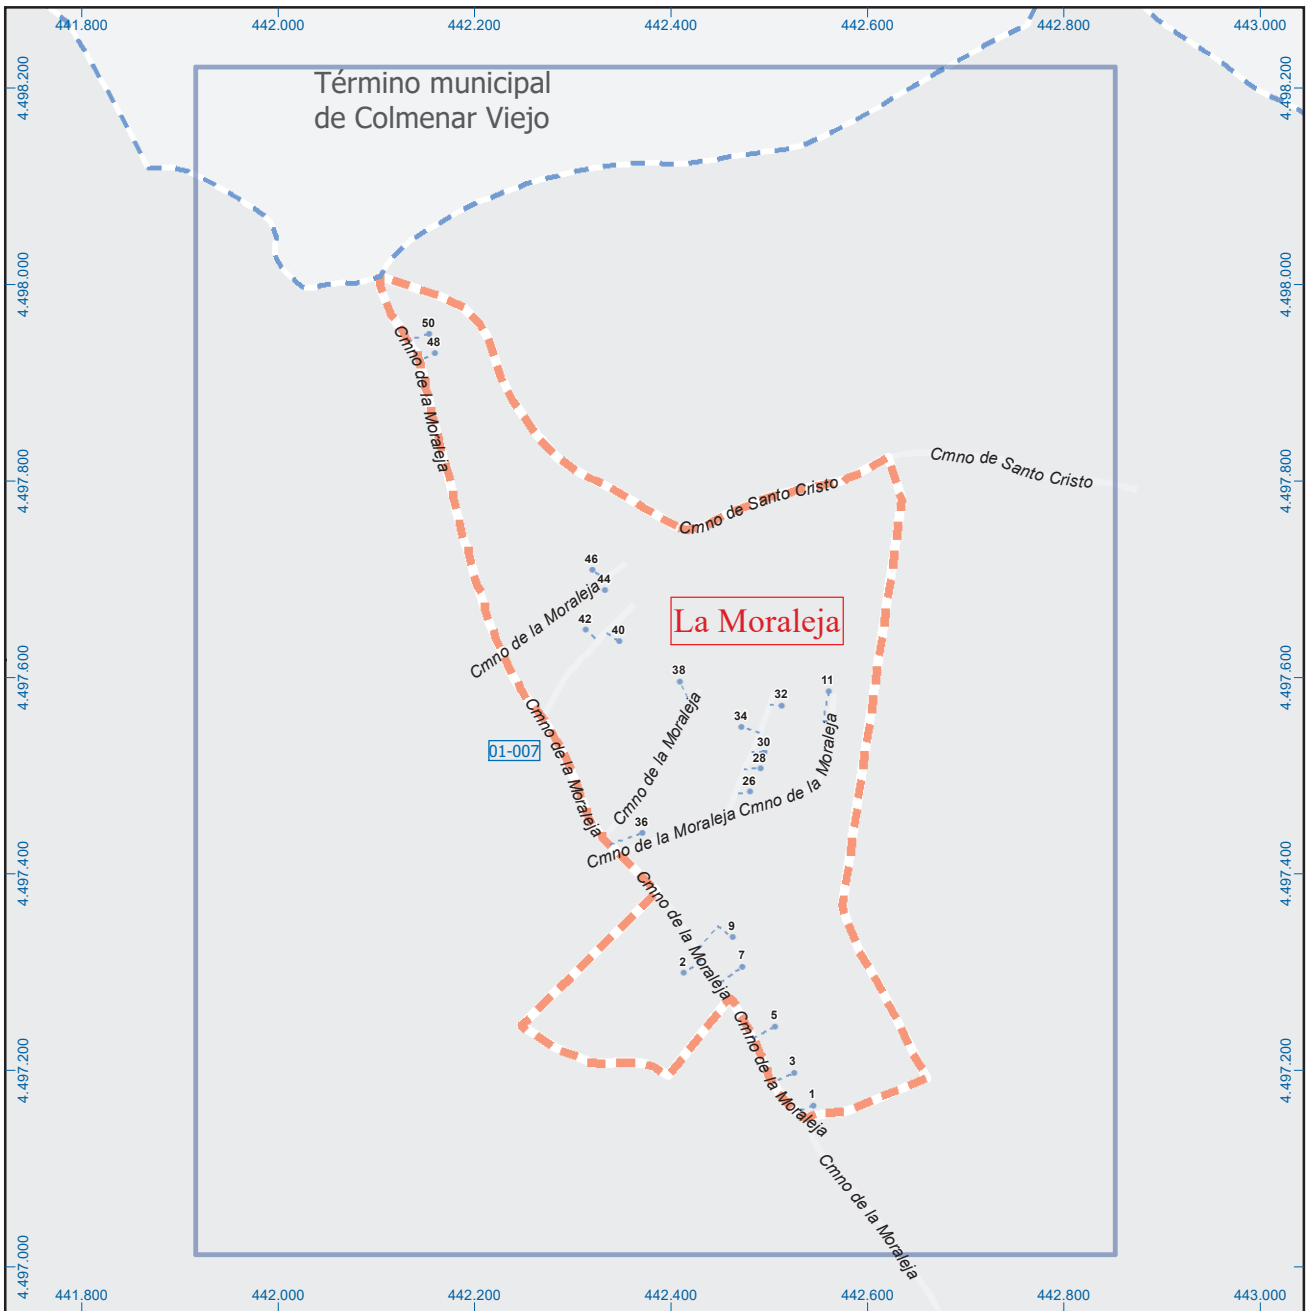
441.800 442.000 442.200 442.400 442.600 442.800 443.000

4.498.200 4.498.000 4.497.800 4.497.600 4.497.400 4.497.200 4.497.000

4.498.200 4.498.000 4.497.800 4.497.600 4.497.400 4.497.200

Término municipal de Colmenar Viejo

50
48
Cmno de la Moraleja

Cmno de Santo Cristo
Cmno de Santo Cristo

46
44
42
40
Cmno de la Moraleja

La Moraleja

38
32
11
34
30
28
26
Cmno de la Moraleja
Cmno de la Moraleja
Cmno de la Moraleja

01-007
Cmno de la Moraleja
36
Cmno de la Moraleja

Cmno de la Moraleja
9
2
7
5
Cmno de la Moraleja
3
1
Cmno de la Moraleja

441.800 442.000 442.200 442.400 442.600 442.800 443.000